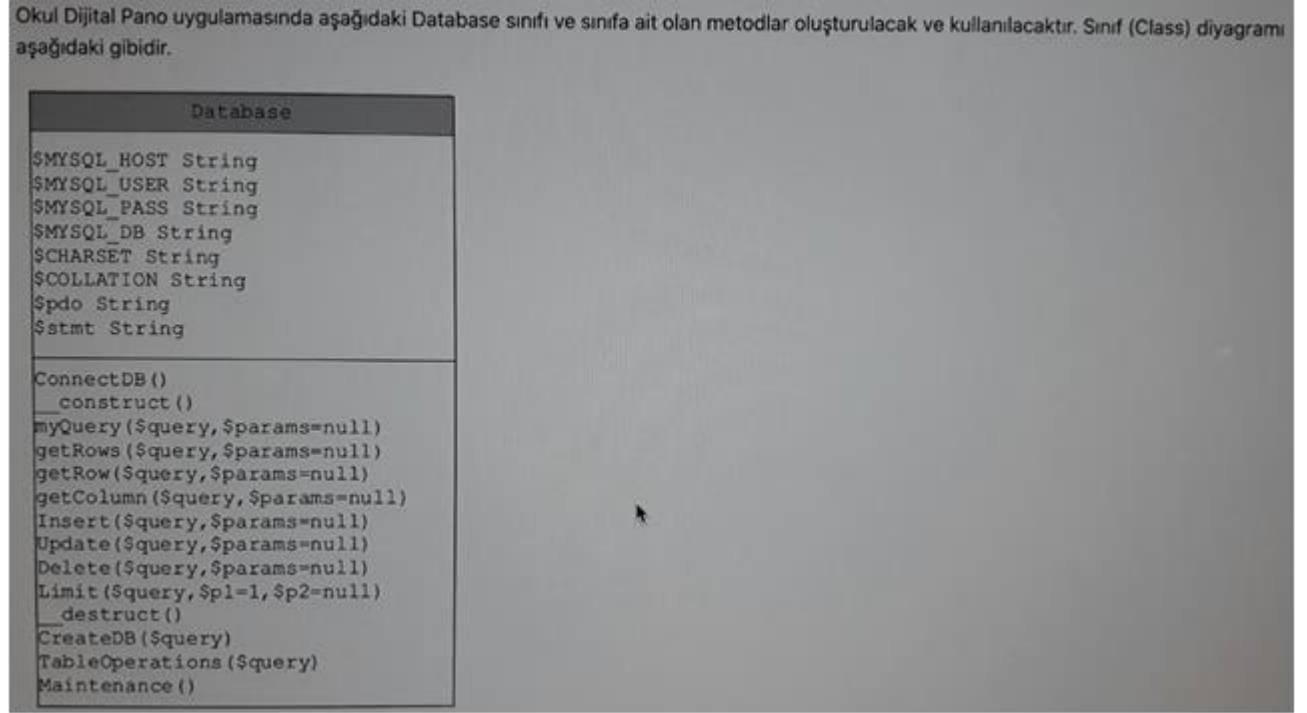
Okul Dijital Pano uygulamasında aşağıdaki Database sınıfı ve sınıfa ait olan metodlar oluşturulacak ve kullanılacaktır. Sınıf (Class) diyagramı aşağıdaki gibidir.

Database

$MYSQL_HOST String
$MYSQL_USER String
$MYSQL_PASS String
$MYSQL_DB String
$CHARSET String
$COLLATION String
$pdo String
$stmt String

ConnectDB()
__construct()
myQuery($query,$params=null)
getRows($query,$params=null)
getRow($query,$params=null)
getColumn($query,$params=null)
Insert($query,$params=null)
Update($query,$params=null)
Delete($query,$params=null)
Limit($query,$p1=1,$p2=null)
__destruct()
CreateDB($query)
TableOperations($query)
Maintenance()